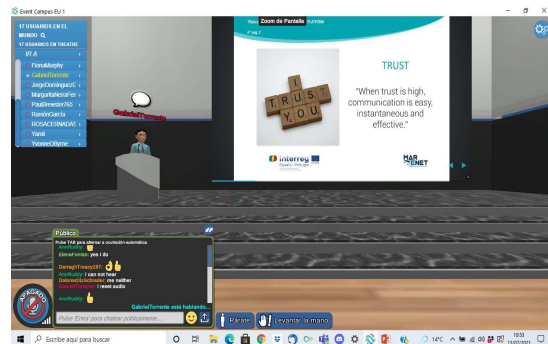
Event Campus EU 1

17 USUARIOS EN EL MUNDO
17 USUARIOS EN THEATRE
IR A
FionaMurphy
GabrielTormente
JorgeDominguez
MargaritaHerraFer
PaulBrewster765
RamónGarcia
ROSACESNADAS
Yumi
YvonneOByrne

GabrielTormente

Zoom de Pantalla

I TRUST YOU

TRUST

"When trust is high, communication is easy, instantaneous and effective."

Interreg España - Portugal

MARENET

Público
Pulse TAB para alternar a ocultación automática.
AnnReddy: 👍
ElenaFontes: yes I do
DarraghTreacy197: 👍👍
AnnReddy: I can not hear
DolorésDiSchneider: me neither
GabrielTormente: I reset audio
AnnReddy: 👍
GabrielTormente está hablando...
Pulse 'Enter' para chatear públicamente...

APAGADO

Párate
Levantar la mano

Escribe aquí para buscar
14°C
10:53
13/07/2021